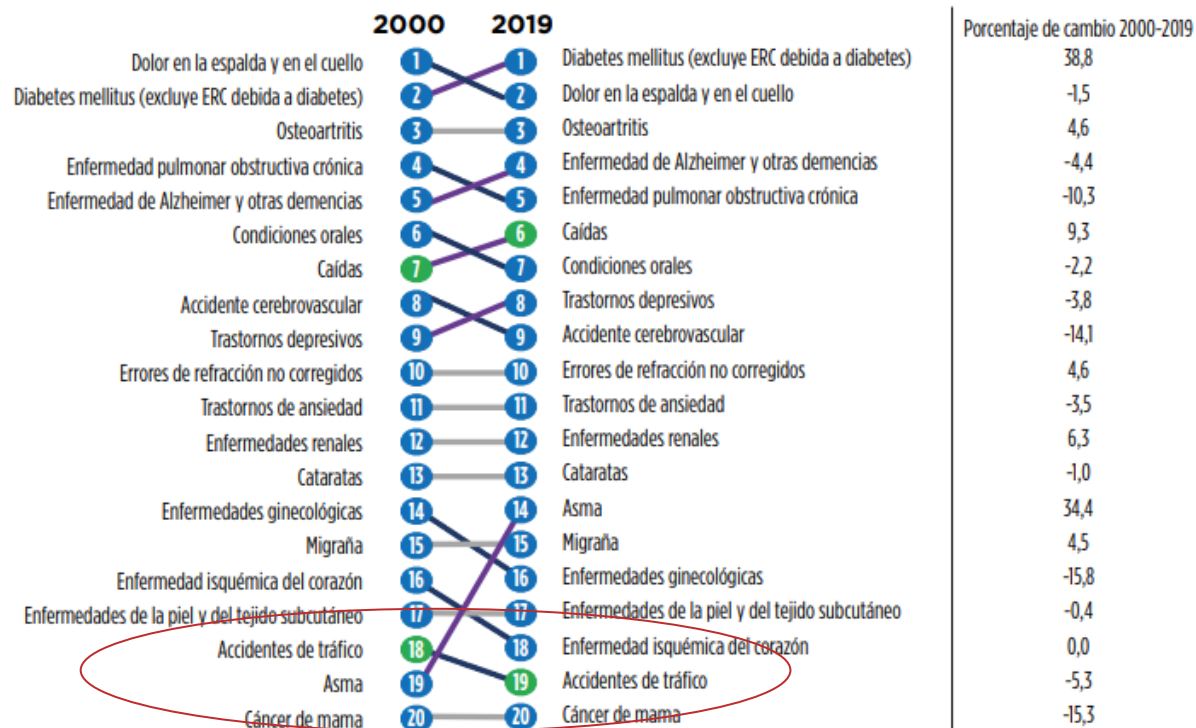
2000 2019

Porcentaje de cambio 2000-2019

| 2000 | | | 2019 | Porcentaje de cambio 2000-2019 |
|---|---|---|---|---|
| Dolor en la espalda y en el cuello | 1 | 1 | Diabetes mellitus (excluye ERC debida a diabetes) | 38,8 |
| Diabetes mellitus (excluye ERC debida a diabetes) | 2 | 2 | Dolor en la espalda y en el cuello | -1,5 |
| Osteoartritis | 3 | 3 | Osteoartritis | 4,6 |
| Enfermedad pulmonar obstructiva crónica | 4 | 4 | Enfermedad de Alzheimer y otras demencias | -4,4 |
| Enfermedad de Alzheimer y otras demencias | 5 | 5 | Enfermedad pulmonar obstructiva crónica | -10,3 |
| Condiciones orales | 6 | 6 | Caídas | 9,3 |
| Caídas | 7 | 7 | Condiciones orales | -2,2 |
| Accidente cerebrovascular | 8 | 8 | Trastornos depresivos | -3,8 |
| Trastornos depresivos | 9 | 9 | Accidente cerebrovascular | -14,1 |
| Errores de refracción no corregidos | 10 | 10 | Errores de refracción no corregidos | 4,6 |
| Trastornos de ansiedad | 11 | 11 | Trastornos de ansiedad | -3,5 |
| Enfermedades renales | 12 | 12 | Enfermedades renales | 6,3 |
| Cataratas | 13 | 13 | Cataratas | -1,0 |
| Enfermedades ginecológicas | 14 | 14 | Asma | 34,4 |
| Migraña | 15 | 15 | Migraña | 4,5 |
| Enfermedad isquémica del corazón | 16 | 16 | Enfermedades ginecológicas | -15,8 |
| Enfermedades de la piel y del tejido subcutáneo | 17 | 17 | Enfermedades de la piel y del tejido subcutáneo | -0,4 |
| Accidentes de tráfico | 18 | 18 | Enfermedad isquémica del corazón | 0,0 |
| Asma | 19 | 19 | Accidentes de tráfico | -5,3 |
| Cáncer de mama | 20 | 20 | Cáncer de mama | -15,3 |